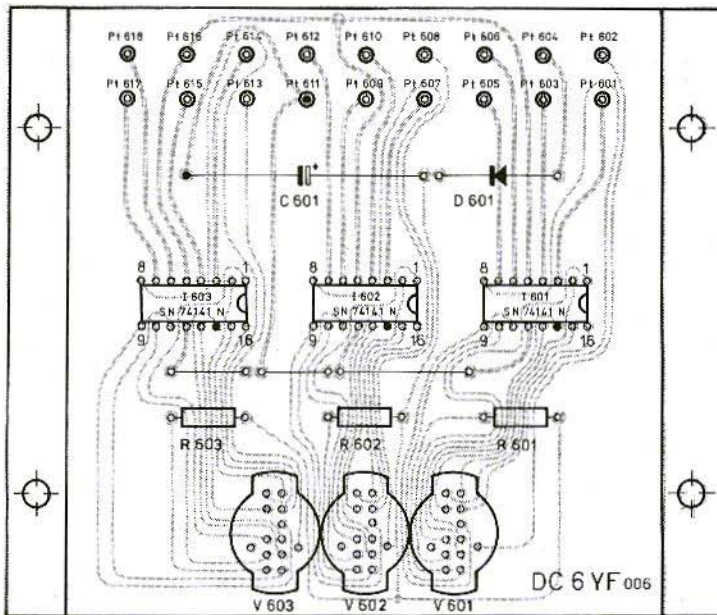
Pt 618 Pt 616 Pt 614 Pt 612 Pt 610 Pt 608 Pt 606 Pt 604 Pt 602

Pt 617 Pt 615 Pt 613 Pt 611 Pt 609 Pt 607 Pt 605 Pt 603 Pt 601

C 601

D 601

8 1
I 603
SN 74141 N
9 16

8 1
I 602
SN 74141 N
9 16

8 1
I 601
SN 74141 N
9 16

R 603 R 602 R 601

V 603 V 602 V 601

DC 6 YF 006